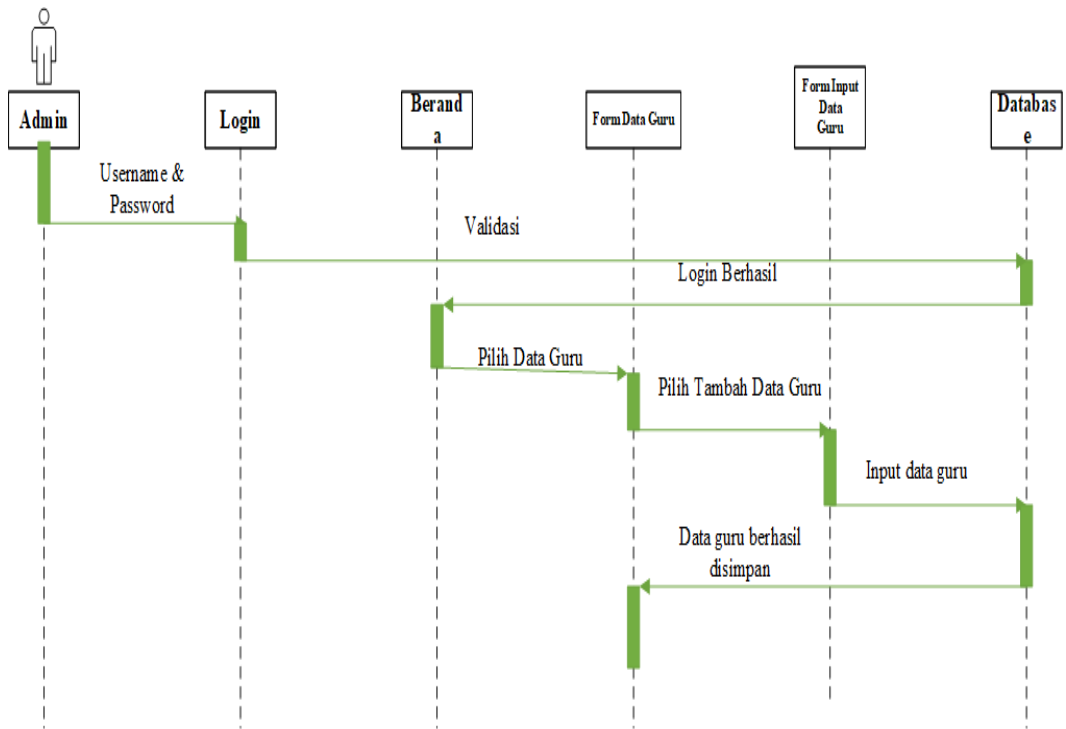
Admin

Login

Berand a

FormData Guru

FormInput Data Guru

Databas e

Username & Password

Validasi

Login Berhasil

Pilih Data Guru

Pilih Tambah Data Guru

Input data guru

Data guru berhasil disimpan